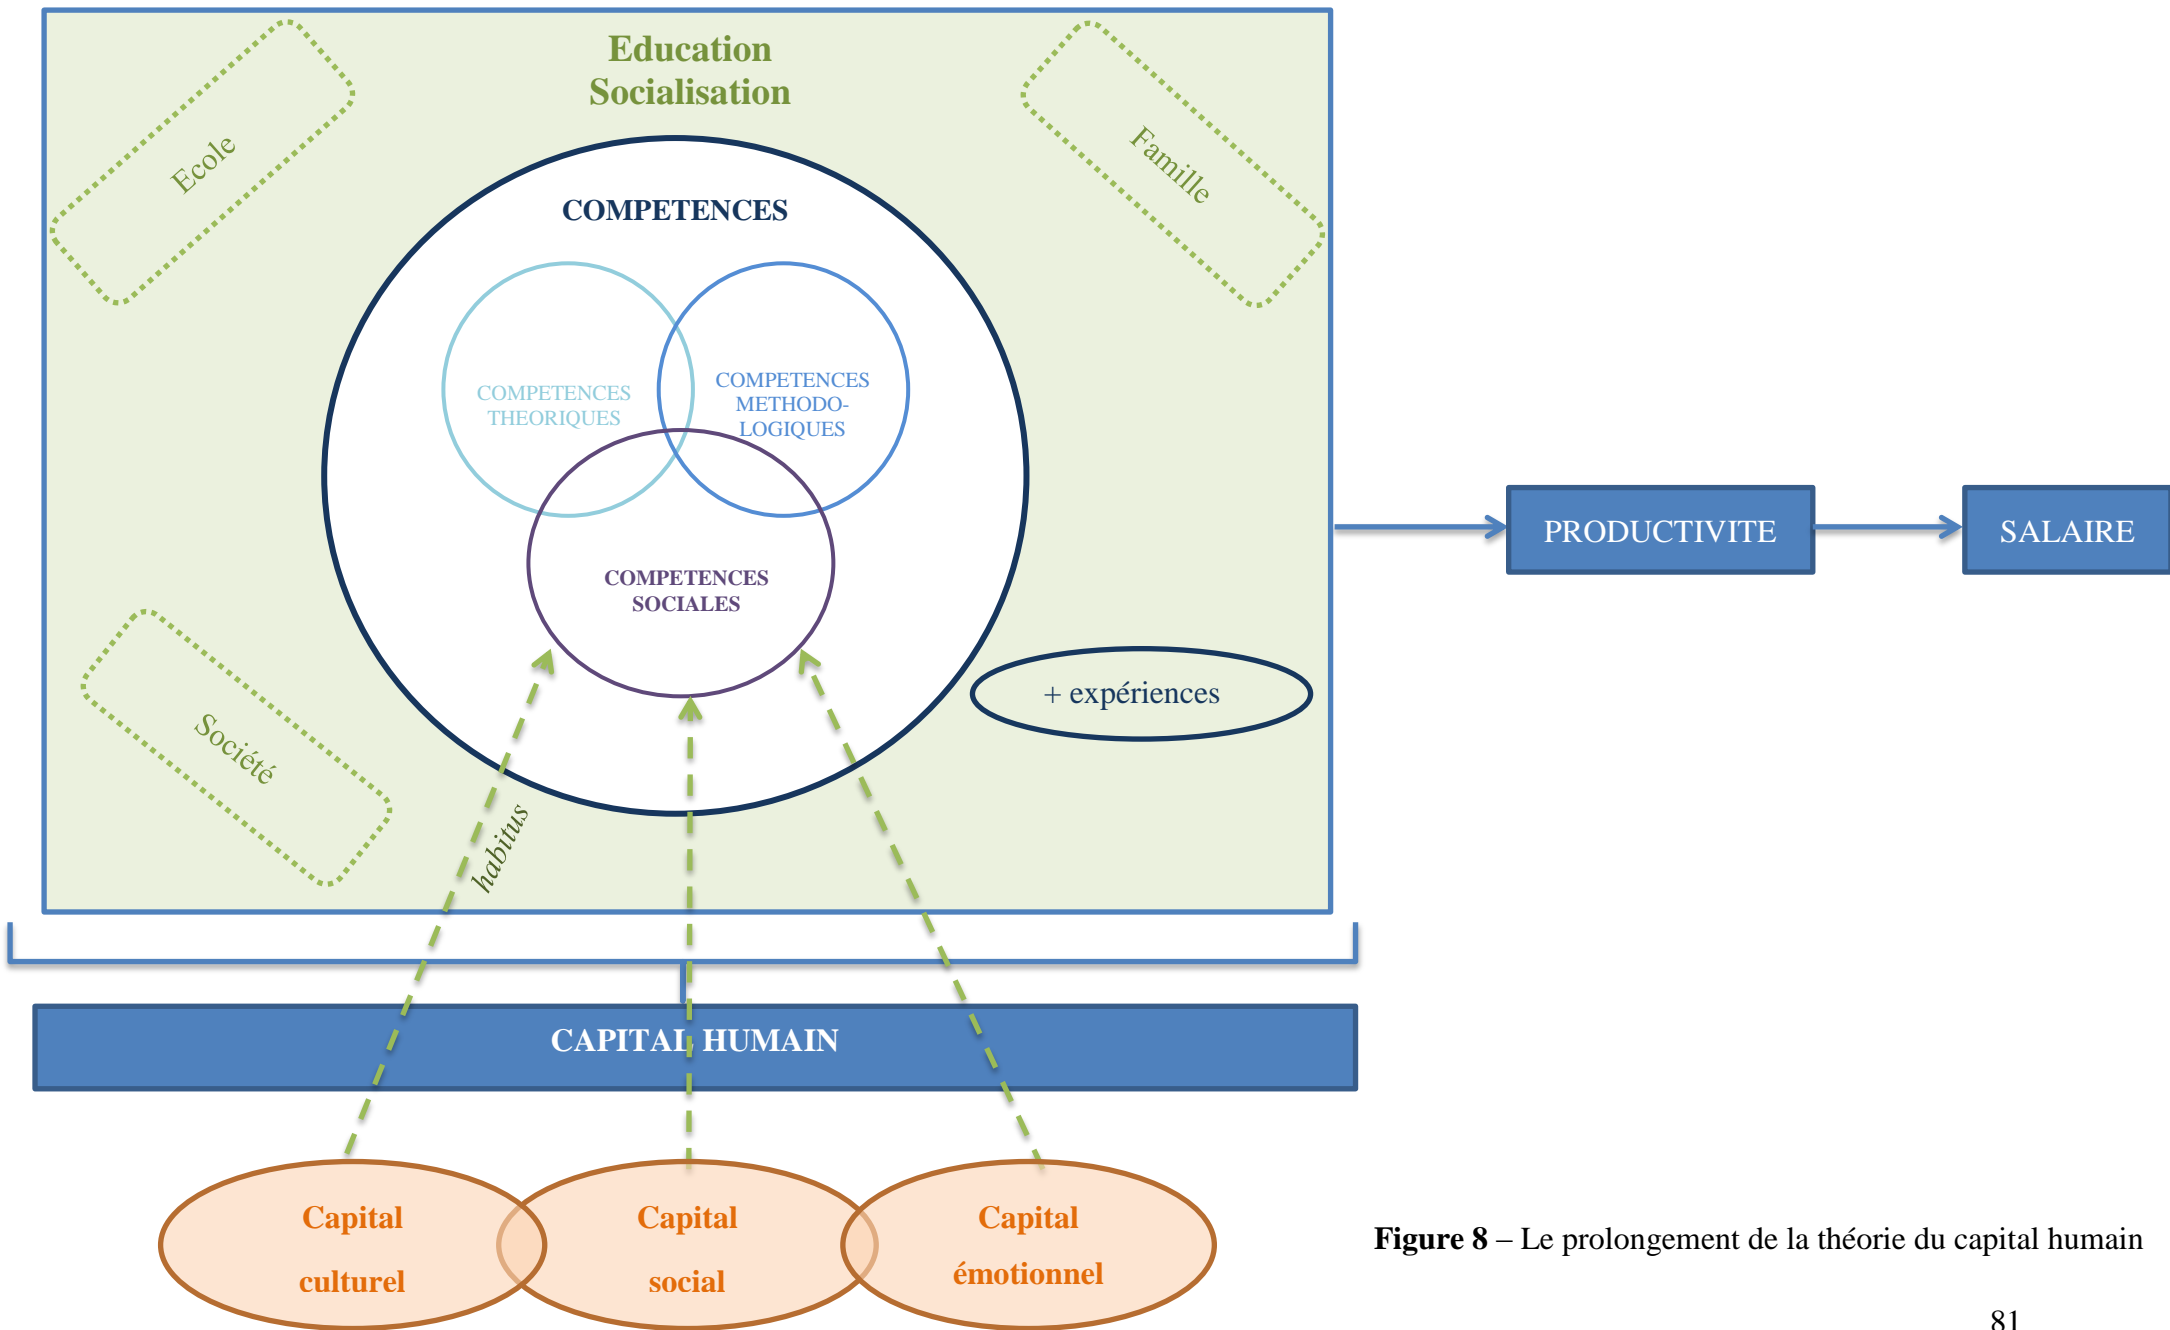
Education
Socialisation

Ecole

Famille

COMPETENCES

COMPETENCES THEORIQUES

COMPETENCES METHODOLOGIQUES

COMPETENCES SOCIALES

+ expériences

Société

habitus

PRODUCTIVITE

SALAIRE

CAPITAL HUMAIN

Capital culturel

Capital social

Capital émotionnel

**Figure 8** – Le prolongement de la théorie du capital humain

81